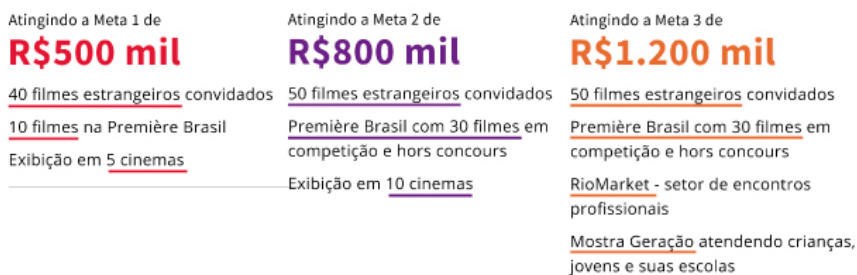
Atingindo a Meta 1 de
R$500 mil
40 filmes estrangeiros convidados
10 filmes na Première Brasil
Exibição em 5 cinemas

Atingindo a Meta 2 de
R$800 mil
50 filmes estrangeiros convidados
Première Brasil com 30 filmes em competição e hors concours
Exibição em 10 cinemas

Atingindo a Meta 3 de
R$1.200 mil
50 filmes estrangeiros convidados
Première Brasil com 30 filmes em competição e hors concours
RioMarket - setor de encontros profissionais
Mostra Geração atendendo crianças, jovens e suas escolas